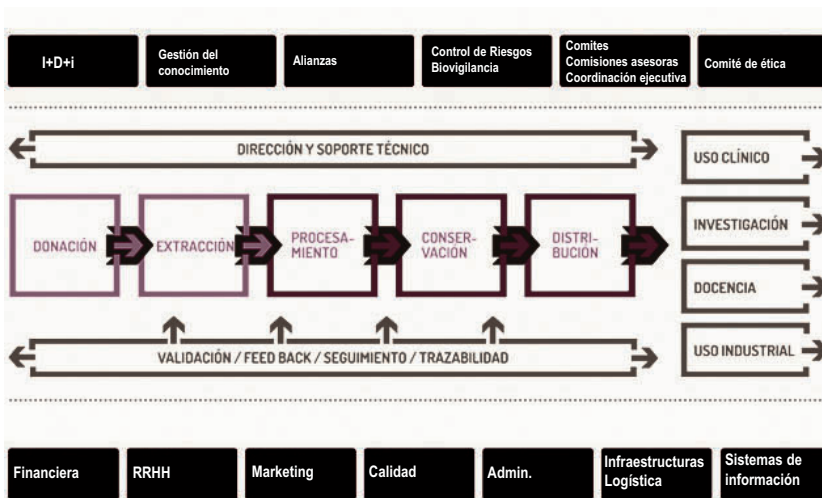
I+D+i

Gestión del conocimiento

Alianzas

Control de Riesgos Biovigilancia

Comites Comisiones asesoras Coordinación ejecutiva

Comité de ética

DIRECCIÓN Y SOPORTE TÉCNICO

USO CLÍNICO

DONACIÓN

EXTRACCIÓN

PROCESAMIENTO

CONSERVACIÓN

DISTRIBUCIÓN

INVESTIGACIÓN

DOCENCIA

VALIDACIÓN / FEED BACK / SEGUIMIENTO / TRAZABILIDAD

USO INDUSTRIAL

Financiera

RRHH

Marketing

Calidad

Admin.

Infraestructuras Logística

Sistemas de información